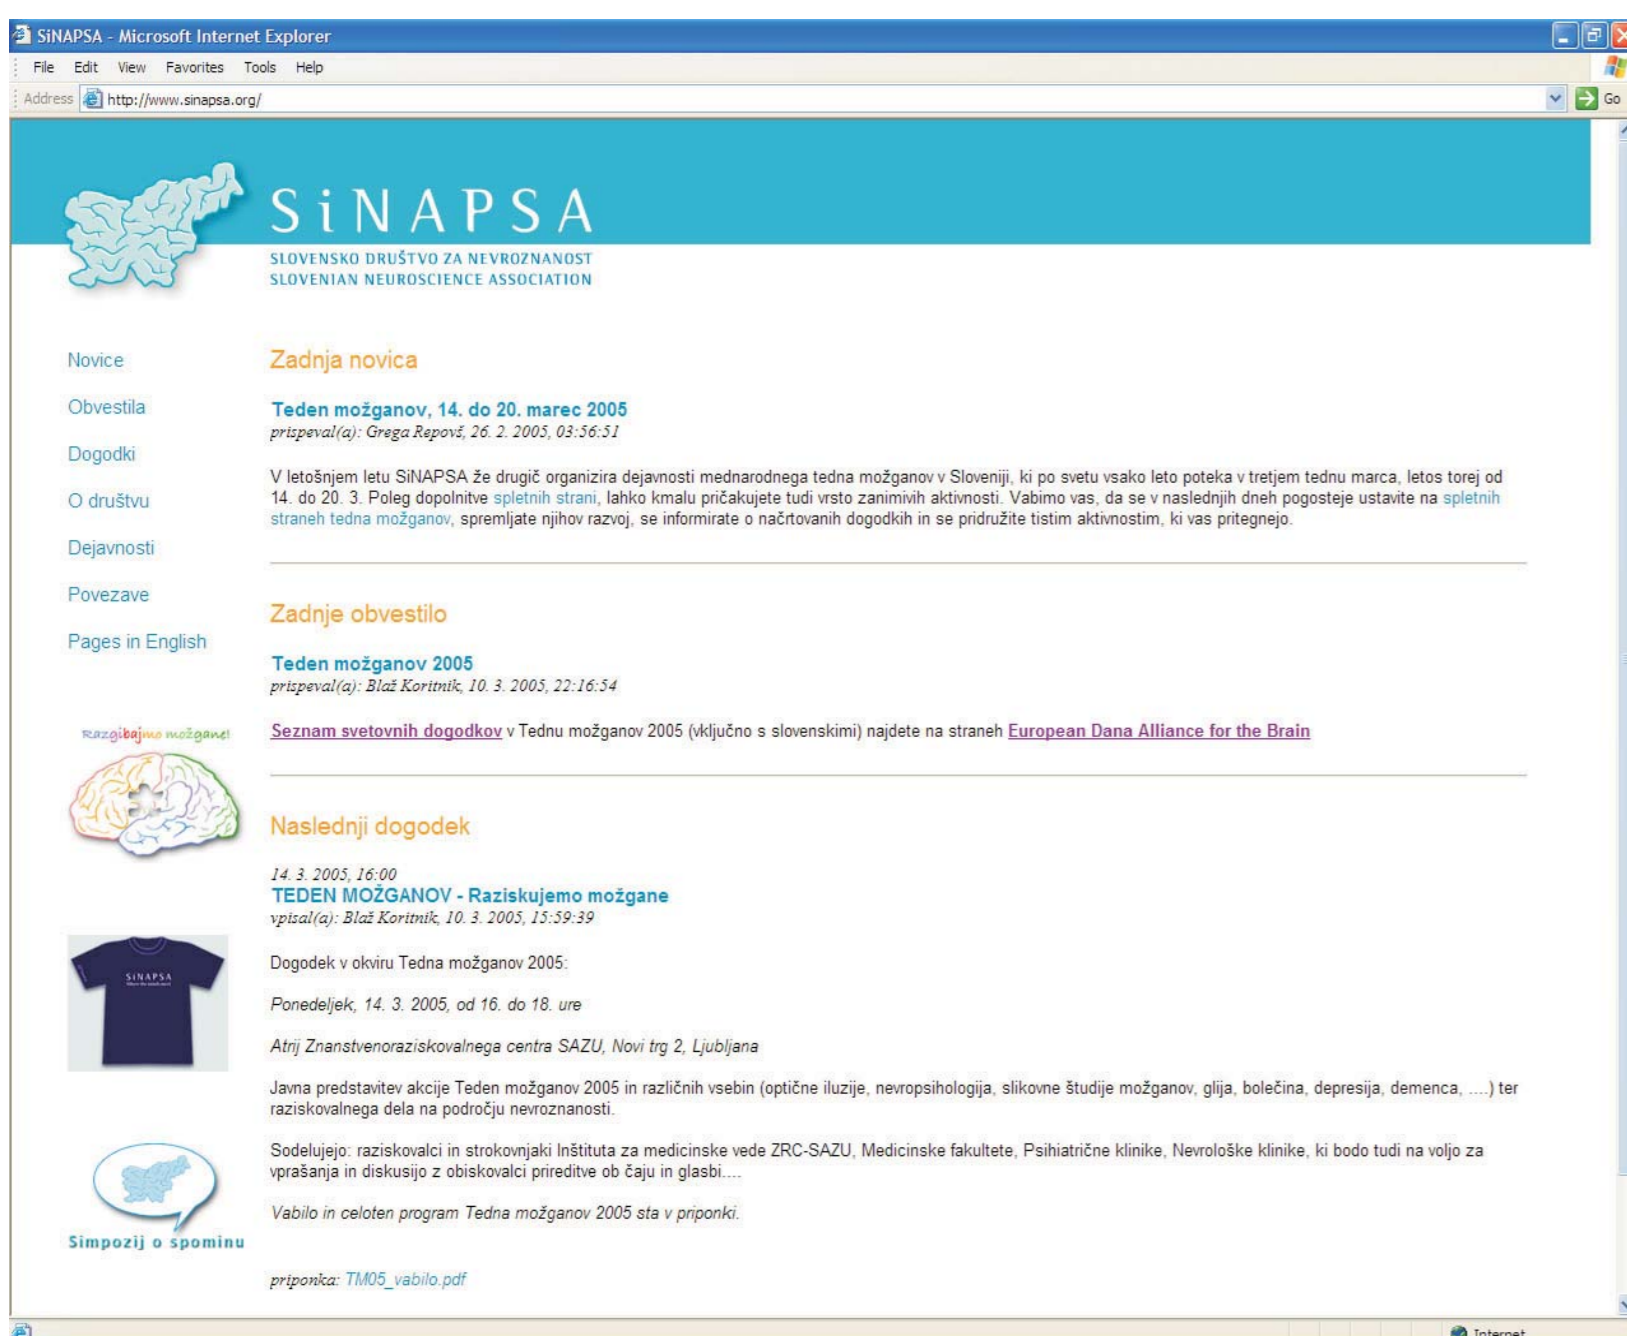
SiNAPSA - Microsoft Internet Explorer

File Edit View Favorites Tools Help

Address http://www.sinapsa.org/

Go

SiNAPSA
SLOVENSKO DRUŠTVO ZA NEVROZNANOST
SLOVENIAN NEUROSCIENCE ASSOCIATION

Novice

Obvestila

Dogodki

O društvu

Dejavnosti

Povezave

Pages in English

Razgibajmo možgane!

SiNAPSA

Simpozij o spominu

Zadnja novica

Teden možganov, 14. do 20. marec 2005
prispeval(a): Grega Repovš, 26. 2. 2005, 03:56:51

V letošnjem letu SiNAPSA že drugič organizira dejavnosti mednarodnega tedna možganov v Sloveniji, ki po svetu vsako leto poteka v tretjem tednu marca, letos torej od 14. do 20. 3. Poleg dopolnitve spletnih strani, lahko kmalu pričakujete tudi vrsto zanimivih aktivnosti. Vabimo vas, da se v naslednjih dneh pogosteje ustavite na spletnih straneh tedna možganov, spremljate njihov razvoj, se informirate o načrtovanih dogodkih in se pridružite tistim aktivnostim, ki vas pritegnejo.

Zadnje obvestilo

Teden možganov 2005
prispeval(a): Blaž Koritnik, 10. 3. 2005, 22:16:54

Seznam svetovnih dogodkov v Tednu možganov 2005 (vključno s slovenskimi) najdete na straneh European Dana Alliance for the Brain

Naslednji dogodek

14. 3. 2005, 16:00
TEDEN MOŽGANOV - Raziskujemo možgane
vpisal(a): Blaž Koritnik, 10. 3. 2005, 15:59:39

Dogodek v okviru Tedna možganov 2005:

Ponedeljek, 14. 3. 2005, od 16. do 18. ure

Atrij Znanstvenoraziskovalnega centra SAZU, Novi trg 2, Ljubljana

Javna predstavitev akcije Teden možganov 2005 in različnih vsebin (optične iluzije, nevropsihologija, slikovne študije možganov, glija, bolečina, depresija, demenca, ....) ter raziskovalnega dela na področju nevroznanosti.

Sodelujejo: raziskovalci in strokovnjaki Inštituta za medicinske vede ZRC-SAZU, Medicinske fakultete, Psihiatrične klinike, Nevrološke klinike, ki bodo tudi na voljo za vprašanja in diskusijo z obiskovalci prireditve ob čaju in glasbi....

Vabilo in celoten program Tedna možganov 2005 sta v priponki.

priponka: TM05_vabilo.pdf

Internet